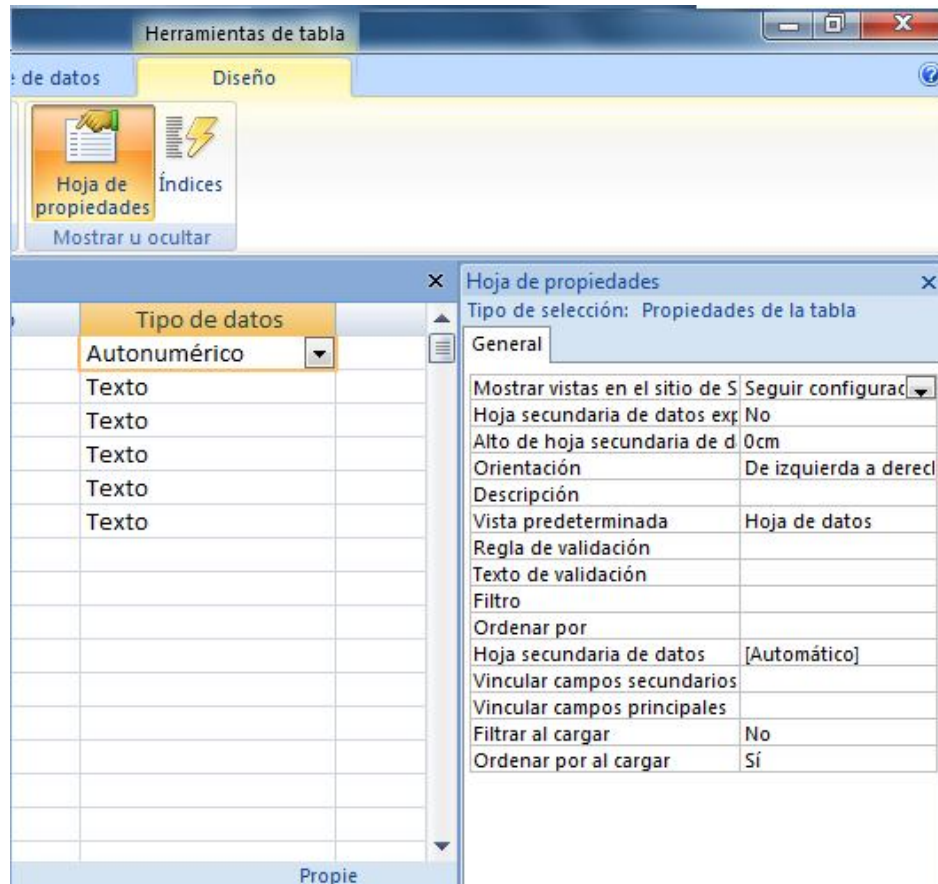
Herramientas de tabla

de datos | Diseño

Hoja de propiedades
Índices
Mostrar u ocultar

Tipo de datos
Autonumérico
Texto
Texto
Texto
Texto
Texto

Propie

Hoja de propiedades
Tipo de selección: Propiedades de la tabla
General

| | |
|---|---|
| Mostrar vistas en el sitio de S | Seguir configurac |
| Hoja secundaria de datos exp | No |
| Alto de hoja secundaria de d | 0cm |
| Orientación | De izquierda a derecl |
| Descripción | |
| Vista predeterminada | Hoja de datos |
| Regla de validación | |
| Texto de validación | |
| Filtro | |
| Ordenar por | |
| Hoja secundaria de datos | [Automático] |
| Vincular campos secundarios | |
| Vincular campos principales | |
| Filtrar al cargar | No |
| Ordenar por al cargar | Sí |